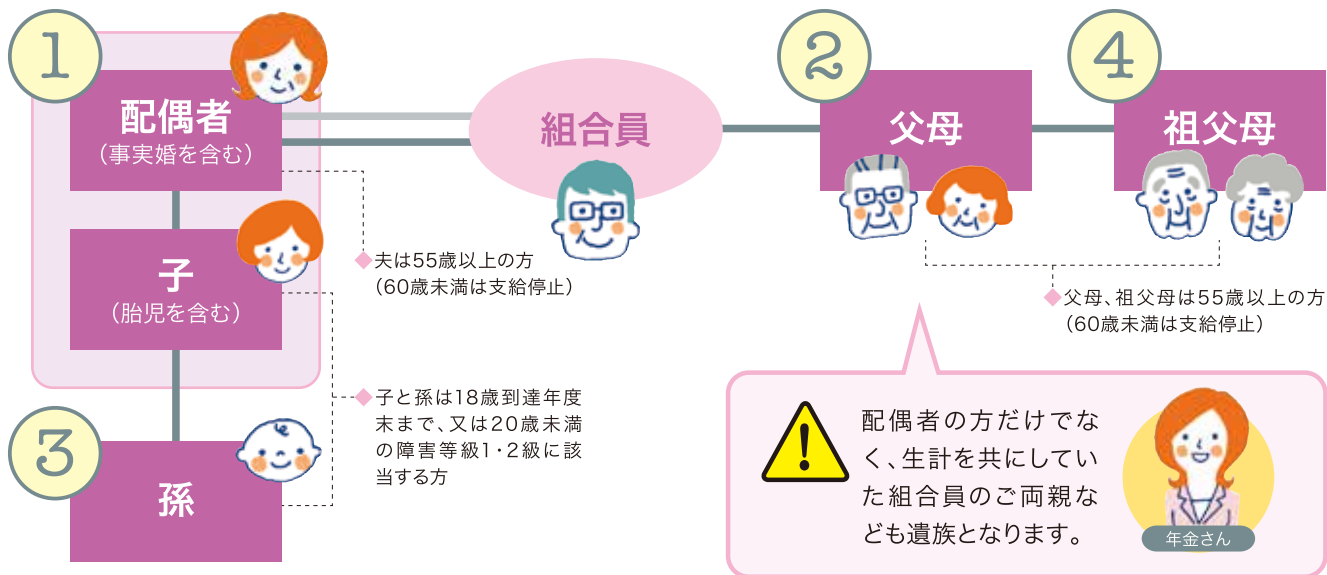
1

配偶者
（事実婚を含む）

子
（胎児を含む）

3

孫

組合員

◆夫は55歳以上の方
（60歳未満は支給停止）

◆子と孫は18歳到達年度末まで、又は20歳未満の障害等級1・2級に該当する方

2

父母

4

祖父母

◆父母、祖父母は55歳以上の方
（60歳未満は支給停止）

配偶者の方だけでなく、生計を共にしていた組合員のご両親なども遺族となります。

年金さん